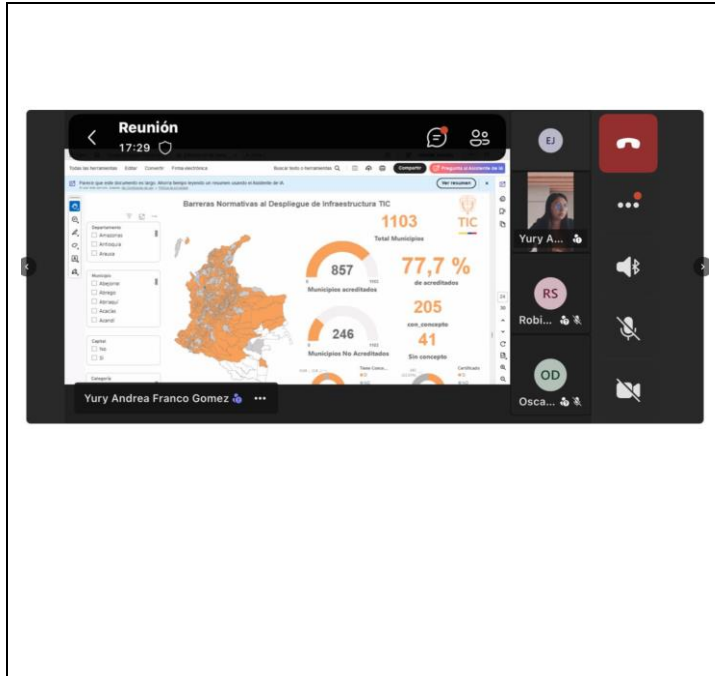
Reunión
17:29

Todas las herramientas Editar Convertir Firma electrónica
Buscar texto o herramientas
Compartir
Pregunte al Asistente de IA
Ver resumen

Barreras Normativas al Despliegue de Infraestructura TIC

Departamento
Amazonas
Antioquia
Arauca

Municipio
Abejorral
Ábrego
Abriaquí
Acacías
Acandí

Capital
No
Sí

Categoría

1103
Total Municipios

857
Municipios acreditados

77,7 %
de acreditados

205
con_concepto

246
Municipios No Acreditados

41
Sin concepto

TIC

Yury Andrea Franco Gomez

EJ
Yury A...
RS
Robi...
OD
Osca...